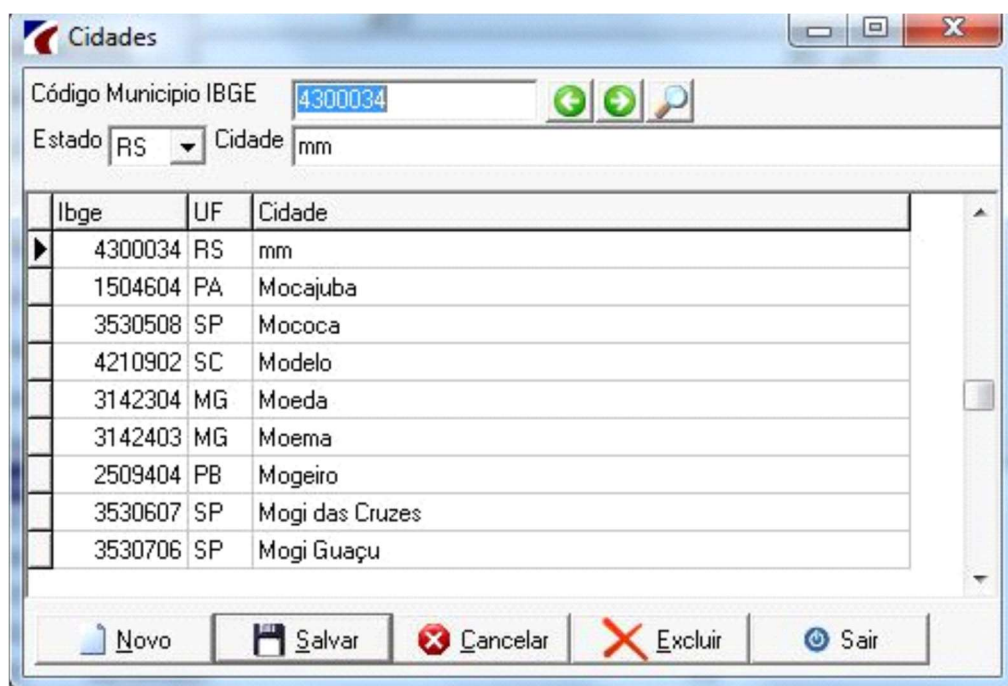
Cidades

Código Municipio IBGE 4300034

Estado RS Cidade mm

| Ibge | UF | Cidade |
|---|---|---|
| 4300034 | RS | mm |
| 1504604 | PA | Mocajuba |
| 3530508 | SP | Mococa |
| 4210902 | SC | Modelo |
| 3142304 | MG | Moeda |
| 3142403 | MG | Moema |
| 2509404 | PB | Mogeiro |
| 3530607 | SP | Mogi das Cruzes |
| 3530706 | SP | Mogi Guaçu |

Novo Salvar Cancelar Excluir Sair